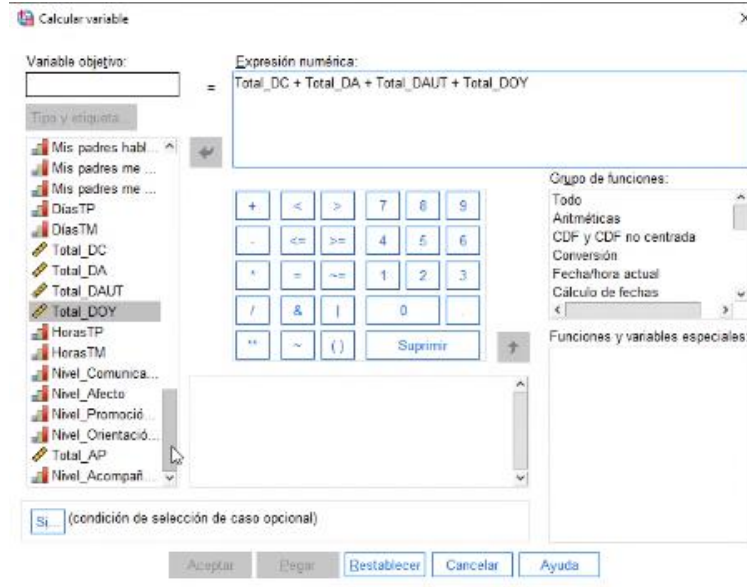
Calcular variable

Variable objetivo:

=

Expresión numérica:

Total_DC + Total_DA + Total_DAUT + Total_DOY

Tipo y etiqueta...

Mis padres habl...
Mis padres me ...
Mis padres me ...
DíasTP
DíasTM
Total_DC
Total_DA
Total_DAUT
Total_DOY
HorasTP
HorasTM
Nivel_Comunica...
Nivel_Afecto
Nivel_Promoció...
Nivel_Orientació...
Total_AP
Nivel_Acompañ...

| + | < | > | 7 | 8 | 9 |
|---|---|---|---|---|---|
| - | <= | >= | 4 | 5 | 6 |
| * | = | ~= | 1 | 2 | 3 |
| / | & | \| | 0 | | . |
| ** | ~ | ( ) | Suprimir | | |

Grupo de funciones:

Todo
Aritméticas
CDF y CDF no centrada
Conversión
Fecha/hora actual
Cálculo de fechas

Funciones y variables especiales:

Si... (condición de selección de caso opcional)

Aceptar Pegar Restablecer Cancelar Ayuda